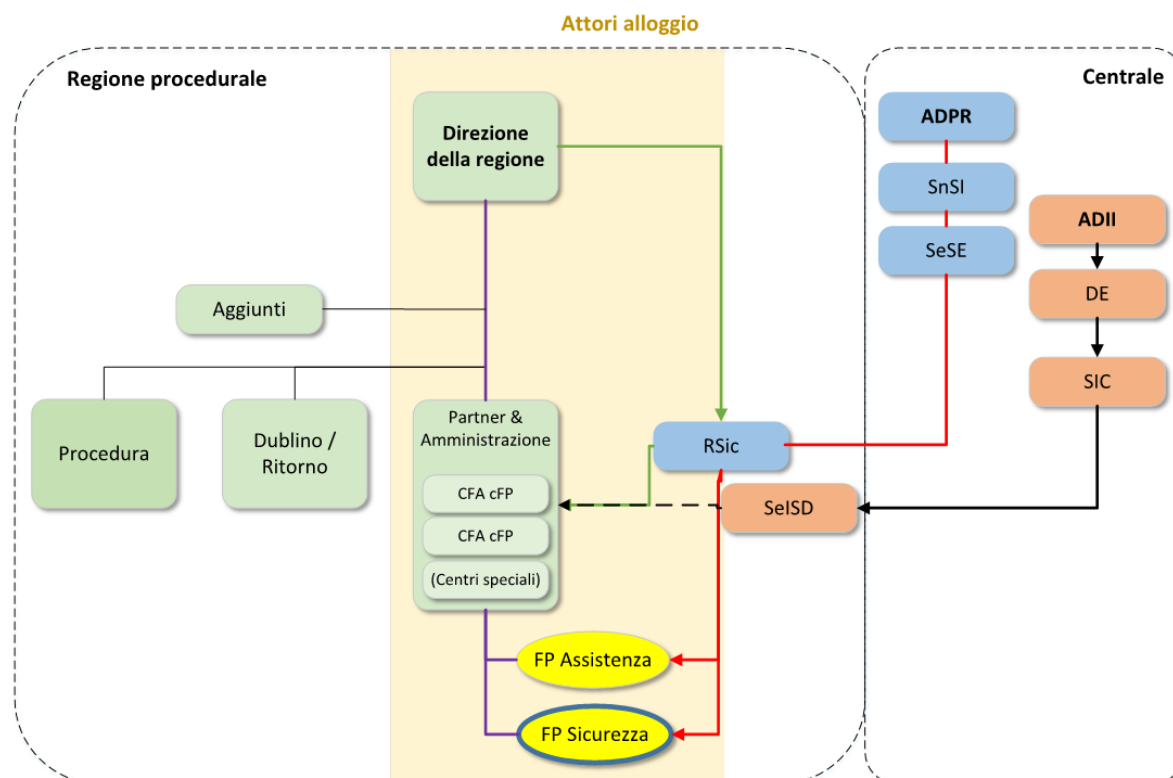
Attori alloggio

Regione procedurale

Centrale

Direzione della regione

ADPR

SnSI

SeSE

ADII

DE

SIC

Aggiunti

Procedura

Dublino / Ritorno

Partner & Amministrazione

CFA cFP

CFA cFP

(Centri speciali)

RSic

SeISD

FP Assistenza

FP Sicurezza